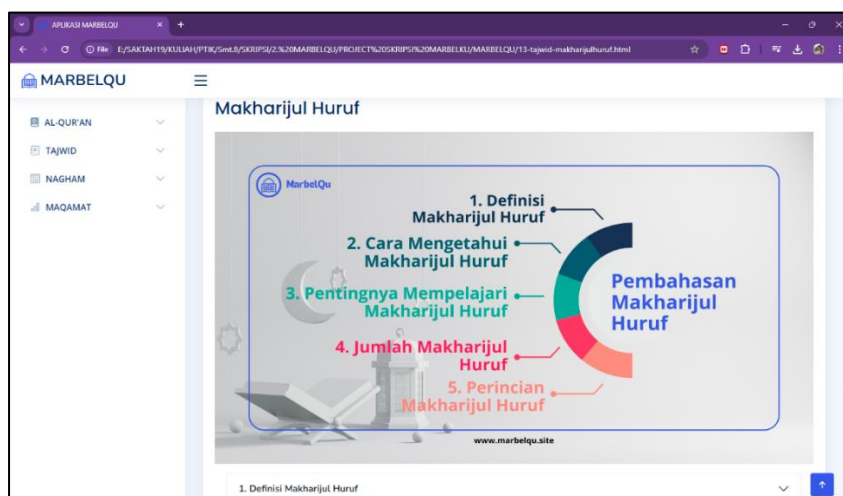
APLIKASI MARBELQU × +

File E:/SAKTAH19/KULIAH/PTIK/Smt.8/SKRIPSI/2.%20MARBELQU/PROJECT%20SKRIPSI%20MARBELKU/MARBELQU/13-tajwid-makharijulhuruf.html

MARBELQU

AL-QUR'AN

TAJWID

NAGHAM

MAQAMAT

Makharijul Huruf

MarbelQu

1. Definisi Makharijul Huruf

2. Cara Mengetahui Makharijul Huruf

3. Pentingnya Mempelajari Makharijul Huruf

4. Jumlah Makharijul Huruf

5. Perincian Makharijul Huruf

Pembahasan Makharijul Huruf

www.marbelqu.site

1. Definisi Makharijul Huruf